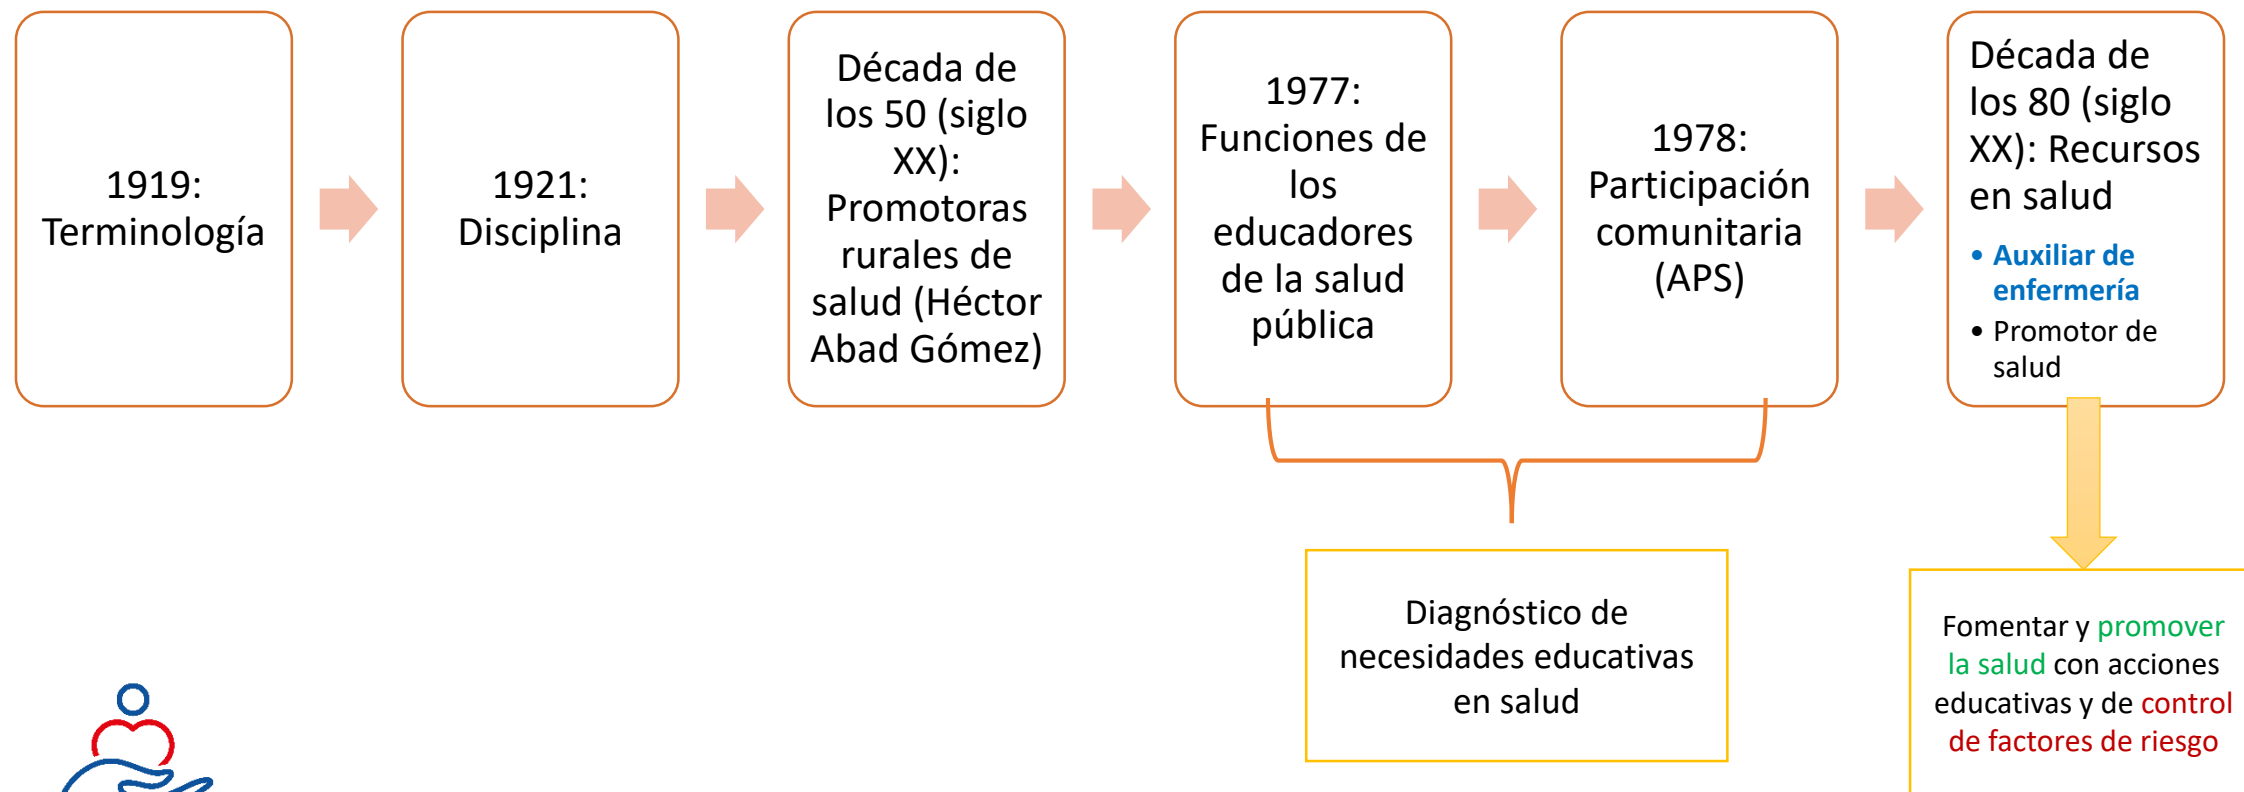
1919: Terminología

1921: Disciplina

Década de los 50 (siglo XX): Promotoras rurales de salud (Héctor Abad Gómez)

1977: Funciones de los educadores de la salud pública

1978: Participación comunitaria (APS)

Década de los 80 (siglo XX): Recursos en salud

• Auxiliar de enfermería
• Promotor de salud

Diagnóstico de necesidades educativas en salud

Fomentar y promover la salud con acciones educativas y de control de factores de riesgo